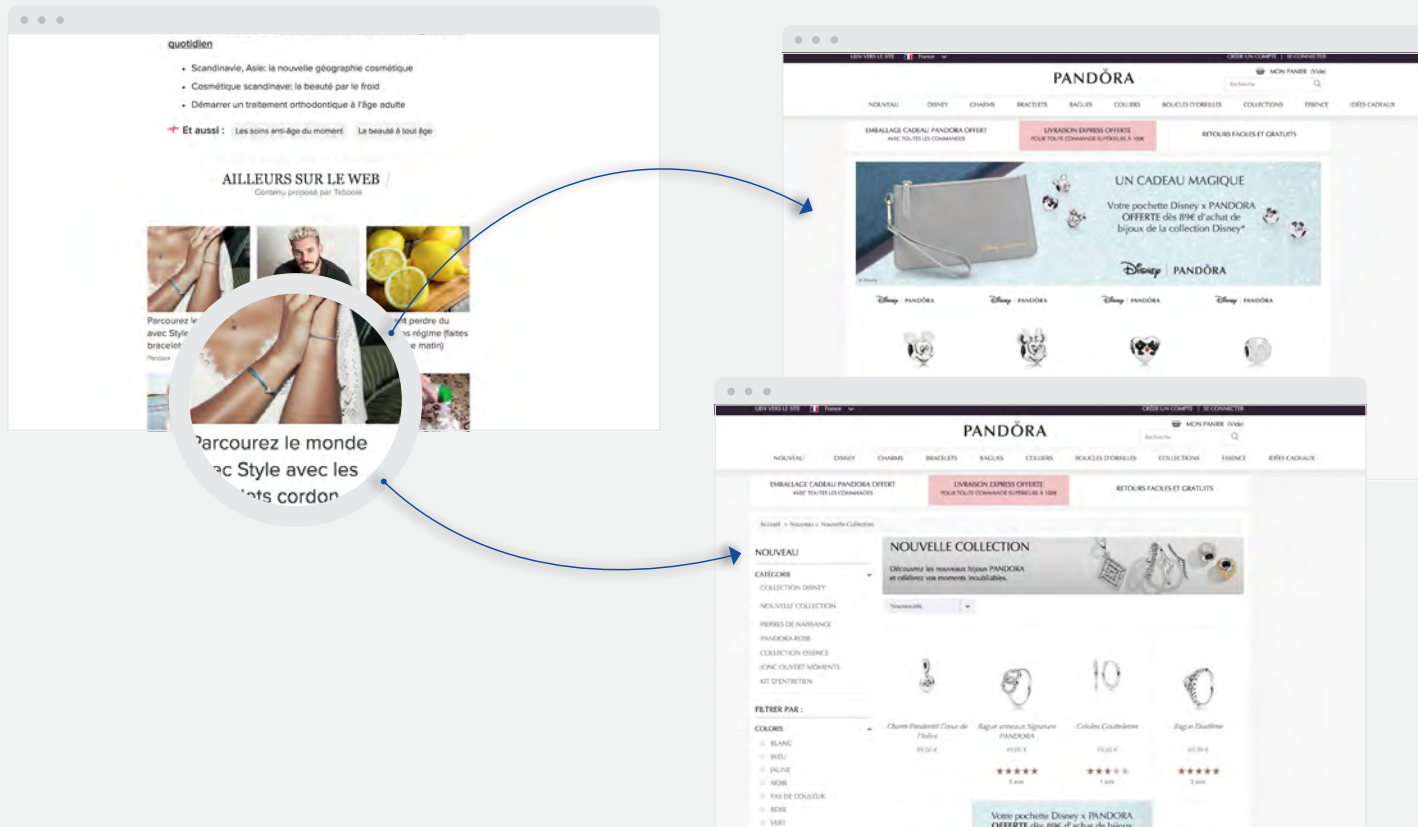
quotidien

- Scandinavie, Asie: la nouvelle géographie cosmétique
- Cosmétique scandinave: la beauté par le froid
- Démarrer un traitement orthodontique à l'âge adulte

Et aussi : Les soins anti-âge du moment La beauté à tout âge

AILLEURS SUR LE WEB
Contenu proposé par Taboola

Parcourez le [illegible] avec Style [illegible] bracelet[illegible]
Pandora

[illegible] perdre du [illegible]s régime (faites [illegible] matin)

Parcourez le monde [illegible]ec Style avec les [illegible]lets cordon

LIEN VERS LE SITE France CRÉER UN COMPTE | SE CONNECTER
PANDORA
MON PANIER (Vide)
Recherche
NOUVEAU DISNEY CHARMS BRACELETS BAGUES COLLIERS BOUCLES D'OREILLES COLLECTIONS ESSENCE IDÉES CADEAUX
EMBALLAGE CADEAU PANDORA OFFERT AVEC TOUTES LES COMMANDES
LIVRAISON EXPRESS OFFERTE POUR TOUTE COMMANDE SUPÉRIEURE À 100€
RETOURS FACILES ET GRATUITS
UN CADEAU MAGIQUE
Votre pochette Disney x PANDORA OFFERTE dès 89€ d'achat de bijoux de la collection Disney*
Disney | PANDORA
Disney | PANDORA Disney | PANDORA Disney | PANDORA Disney | PANDORA

LIEN VERS LE SITE France CRÉER UN COMPTE | SE CONNECTER
PANDORA
MON PANIER (Vide)
Recherche
NOUVEAU DISNEY CHARMS BRACELETS BAGUES COLLIERS BOUCLES D'OREILLES COLLECTIONS ESSENCE IDÉES CADEAUX
EMBALLAGE CADEAU PANDORA OFFERT AVEC TOUTES LES COMMANDES
LIVRAISON EXPRESS OFFERTE POUR TOUTE COMMANDE SUPÉRIEURE À 100€
RETOURS FACILES ET GRATUITS
Accueil > Nouveau > Nouvelle Collection
NOUVEAU
CATÉGORIE
COLLECTION DISNEY
NOUVELLE COLLECTION
PIERRES DE NAISSANCE
PANDORA ROSE
COLLECTION ESSENCE
JONC OUVERT MOMENTS
KIT D'ENTRETIEN
FILTRER PAR :
COLORIS
BLANC
BLEU
JAUNE
NOIR
PAS DE COULEUR
ROSE
VERT
NOUVELLE COLLECTION
Découvrez les nouveaux bijoux PANDORA et célébrez vos moments inoubliables.
Nouveautés
Charm Pendentif Coeur de l'Infini
Bague anneaux Signature PANDORA
Créoles Gouttelettes
Bague Diadème
Votre pochette Disney x PANDORA OFFERTE dès 89€ d'achat de bijoux